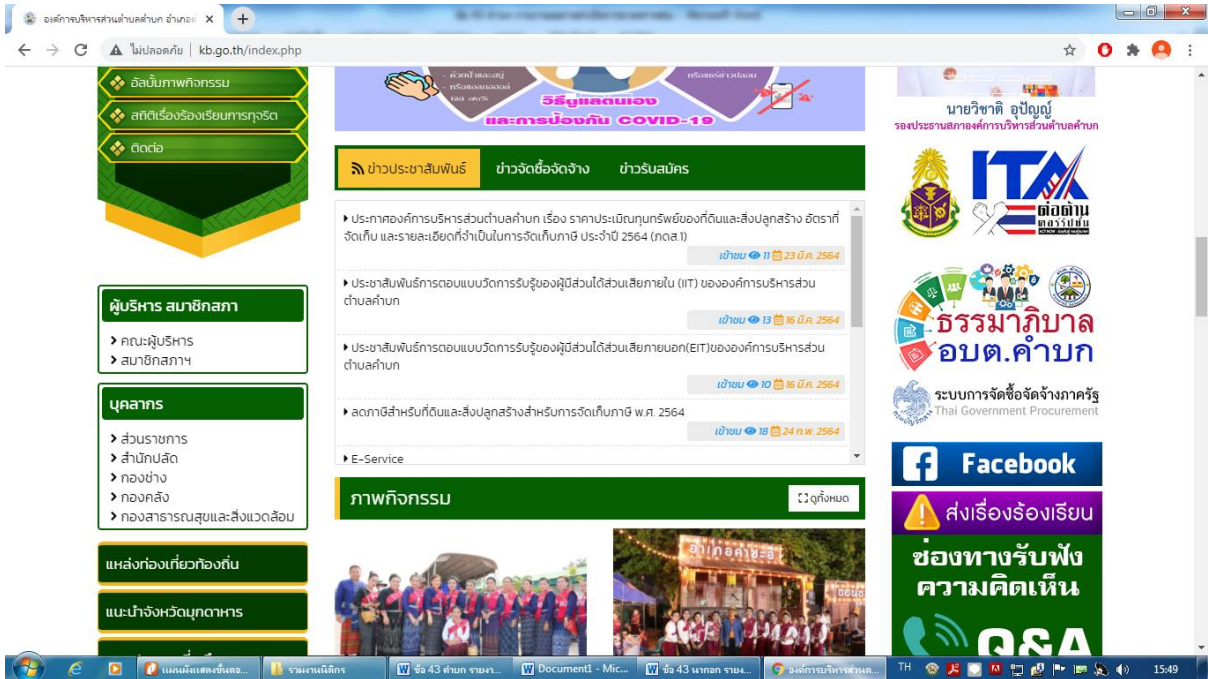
องค์การบริหารส่วนตำบลคำบก อำเภอ ×

ไม่ปลอดภัย | kb.go.th/index.php

อัลบั้มภาพกิจกรรม
สถิติเรื่องร้องเรียนการทุจริต
ติดต่อ

วิธีดูแลตนเอง และการป้องกัน COVID-19

นายวิชาติ อุปัญญ์
รองประธานสภาองค์การบริหารส่วนตำบลคำบก

ข่าวประชาสัมพันธ์ | ข่าวจัดซื้อจัดจ้าง | ข่าวรับสมัคร

▸ ประกาศองค์การบริหารส่วนตำบลคำบก เรื่อง ราคาประเมินทุนทรัพย์ของที่ดินและสิ่งปลูกสร้าง อัตราที่จัดเก็บ และรายละเอียดที่จำเป็นในการจัดเก็บภาษี ประจำปี 2564 (ภดส.1)
เข้าชม 11 23 มี.ค. 2564

▸ ประชาสัมพันธ์การตอบแบบวัดการรับรู้ของผู้มีส่วนได้ส่วนเสียภายใน (IIT) ขององค์การบริหารส่วนตำบลคำบก
เข้าชม 13 16 มี.ค. 2564

▸ ประชาสัมพันธ์การตอบแบบวัดการรับรู้ของผู้มีส่วนได้ส่วนเสียภายนอก(EIT)ขององค์การบริหารส่วนตำบลคำบก
เข้าชม 10 16 มี.ค. 2564

▸ ลดภาษีสำหรับที่ดินและสิ่งปลูกสร้างสำหรับการจัดเก็บภาษี พ.ศ. 2564
เข้าชม 18 24 ก.พ. 2564

▸ E-Service

ผู้บริหาร สมาชิกสภา
› คณะผู้บริหาร
› สมาชิกสภาฯ

บุคลากร
› ส่วนราชการ
› สำนักปลัด
› กองช่าง
› กองคลัง
› กองสาธารณสุขและสิ่งแวดล้อม

แหล่งท่องเที่ยวท้องถิ่น
แนะนำจังหวัดมุกดาหาร

ภาพกิจกรรม
ดูทั้งหมด

ITA ต่อต้านการทุจริต
ธรรมาภิบาล อบต.คำบก
ระบบการจัดซื้อจัดจ้างภาครัฐ
Thai Government Procurement
Facebook
ส่งเรื่องร้องเรียน
ช่องทางรับฟังความคิดเห็น
Q&A

แผนผังแสดงขั้นตอ... | รวมงานนิติกร | ข้อ 43 คำบก รายงา... | Document1 - Mic... | ข้อ 43 นากอก รายง... | องค์การบริหารส่วนต... | TH 15:49